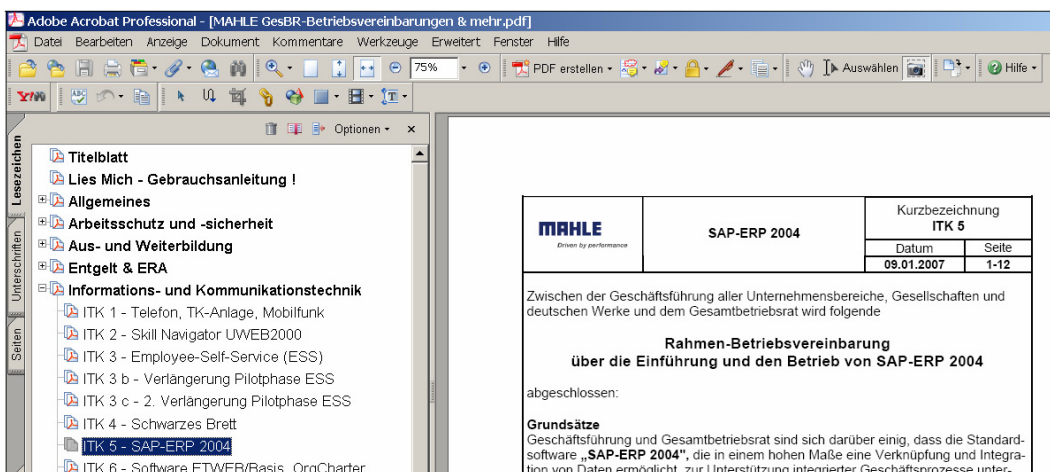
Adobe Acrobat Professional - [MAHLE GesBR-Betriebsvereinbarungen & mehr.pdf]

Datei Bearbeiten Anzeige Dokument Kommentare Werkzeuge Erweitert Fenster Hilfe

75% PDF erstellen Auswählen Hilfe

Optionen ×

Lesezeichen Unterschriften Seiten

Titelblatt
Lies Mich - Gebrauchsanleitung !
Allgemeines
Arbeitsschutz und -sicherheit
Aus- und Weiterbildung
Entgelt & ERA
Informations- und Kommunikationstechnik
ITK 1 - Telefon, TK-Anlage, Mobilfunk
ITK 2 - Skill Navigator UWEB2000
ITK 3 - Employee-Self-Service (ESS)
ITK 3 b - Verlängerung Pilotphase ESS
ITK 3 c - 2. Verlängerung Pilotphase ESS
ITK 4 - Schwarzes Brett
ITK 5 - SAP-ERP 2004
ITK 6 - Software ETWEB/Basis, OrgCharter

| MAHLE Driven by performance | SAP-ERP 2004 | Kurzbezeichnung ITK 5 | |
|---|---|---|---|
| | | Datum | Seite |
| | | 09.01.2007 | 1-12 |

Zwischen der Geschäftsführung aller Unternehmensbereiche, Gesellschaften und deutschen Werke und dem Gesamtbetriebsrat wird folgende

Rahmen-Betriebsvereinbarung
über die Einführung und den Betrieb von SAP-ERP 2004

abgeschlossen:

Grundsätze
Geschäftsführung und Gesamtbetriebsrat sind sich darüber einig, dass die Standardsoftware „SAP-ERP 2004", die in einem hohen Maße eine Verknüpfung und Integration von Daten ermöglicht, zur Unterstützung integrierter Geschäftsprozesse unter-